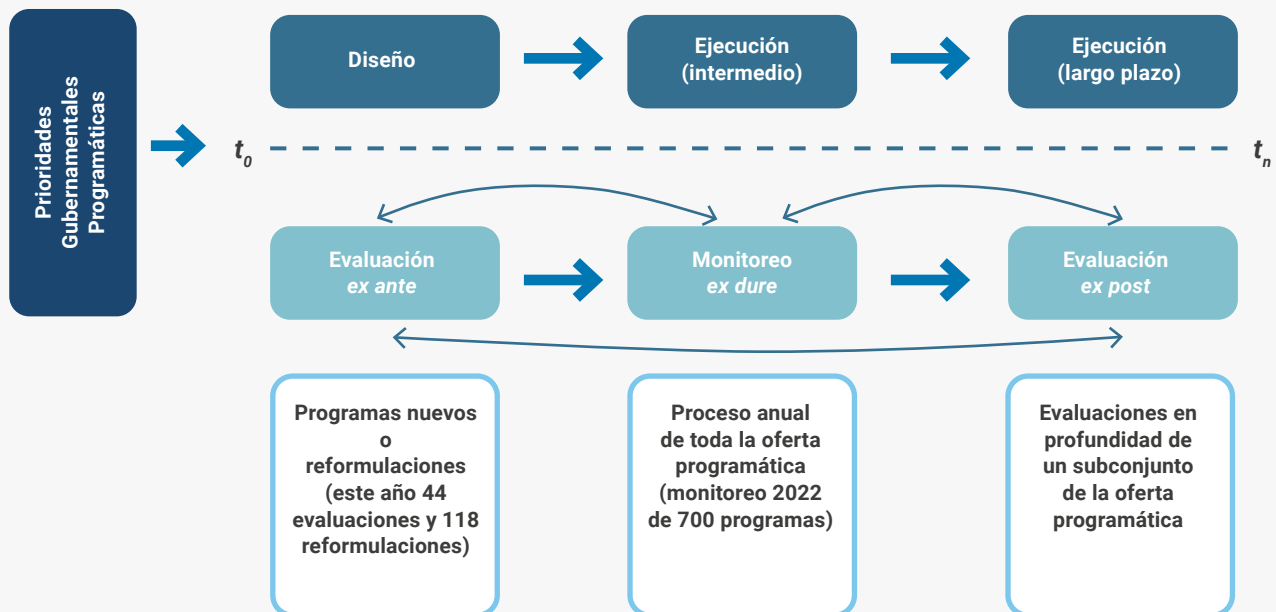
Prioridades Gubernamentales Programáticas

Diseño

Ejecución (intermedio)

Ejecución (largo plazo)

$t_0$

$t_n$

Evaluación *ex ante*

Monitoreo *ex dure*

Evaluación *ex post*

Programas nuevos o reformulaciones (este año 44 evaluaciones y 118 reformulaciones)

Proceso anual de toda la oferta programática (monitoreo 2022 de 700 programas)

Evaluaciones en profundidad de un subconjunto de la oferta programática